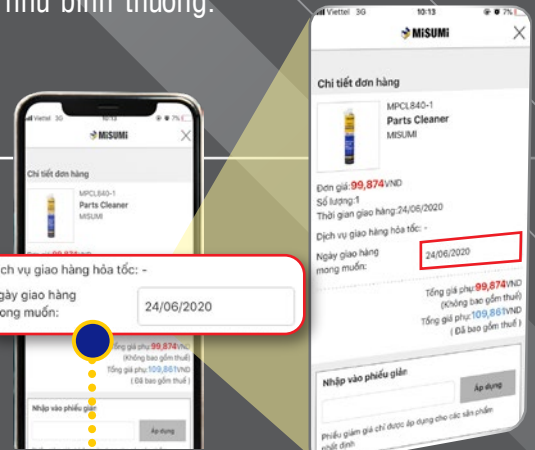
như bình thường.

Viettel 3G 10:13 7%

MISUMi

Chi tiết đơn hàng

MPCL840-1
Parts Cleaner
MISUMI

Đơn giá:99,874VND
Số lượng:1
Thời gian giao hàng:24/06/2020

Dịch vụ giao hàng hỏa tốc: -

Ngày giao hàng mong muốn: 24/06/2020

Tổng giá phụ:99,874VND
(Không bao gồm thuế)
Tổng giá phụ:109,861VND
( Đã bao gồm thuế )

Nhập vào phiếu giảm

Áp dụng

Phiếu giảm giá chỉ được áp dụng cho các sản phẩm nhất định

Viettel 3G

MISUMi

Chi tiết đơn hàng

MPCL840-1
Parts Cleaner
MISUMI

ch vụ giao hàng hỏa tốc: -

gày giao hàng ong muốn: 24/06/2020

Tổng giá phụ:99,874VND
(Không bao gồm thuế)
Tổng giá phụ:109,861VND
( Đã bao gồm thuế )

Nhập vào phiếu giảm

Áp dụng